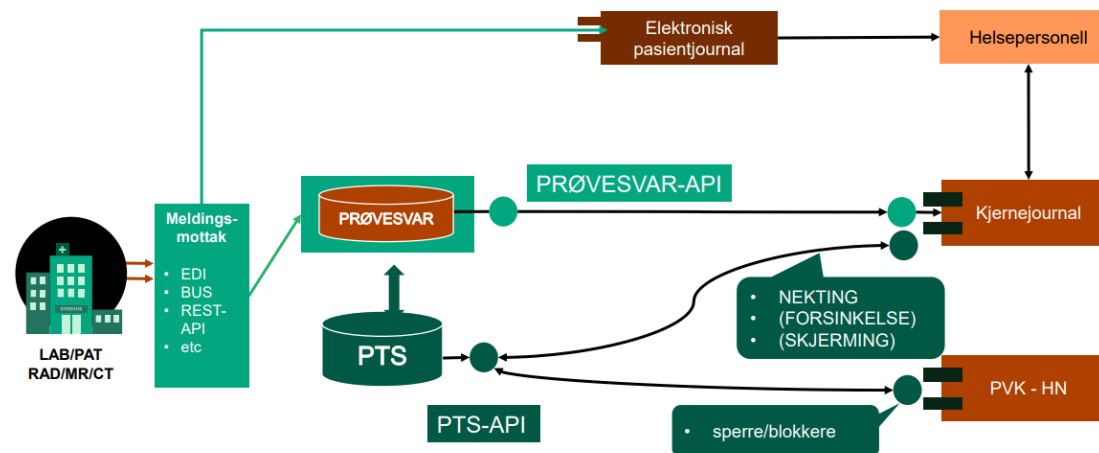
Elektronisk pasientjournal

Helsepersonell

Meldings-mottak

- EDI
- BUS
- REST-API
- etc

SYKEHUS

LAB/PAT
RAD/MR/CT

PRØVESVAR

PRØVESVAR-API

Kjernejournal

PTS

- NEKTING
- (FORSINKELSE)
- (SKJERMING)

PTS-API

PVK - HN

- sperre/blokkere